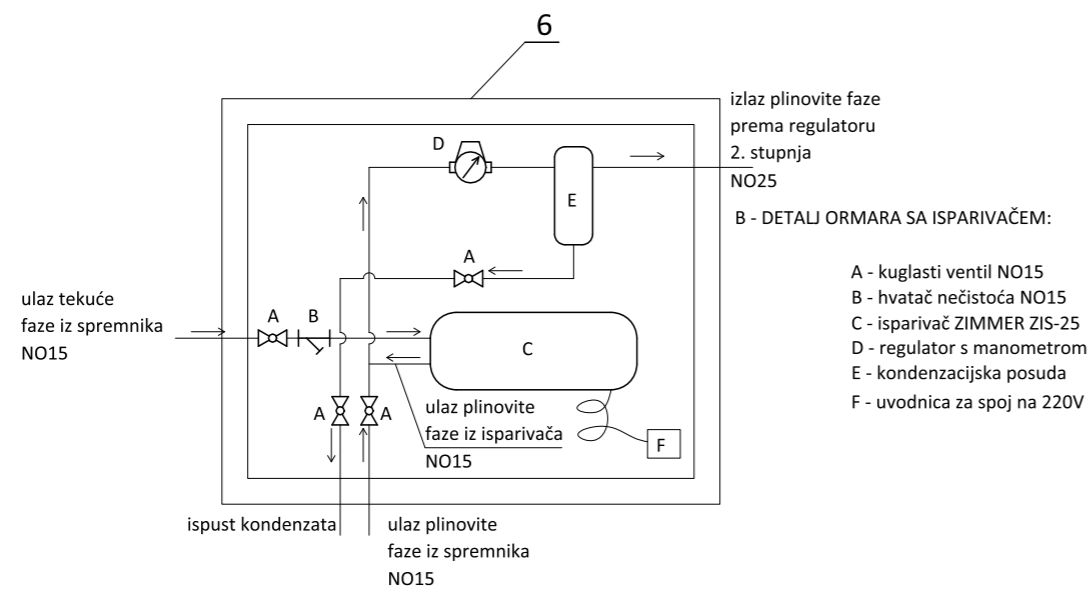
6

izlaz plinovite faze prema regulatoru 2. stupnja NO25

D

E

B - DETALJ ORMARA SA ISPARIVAČEM:

A

A - kuglasti ventil NO15
B - hvatač nečistoća NO15
C - isparivač ZIMMER ZIS-25
D - regulator s manometrom
E - kondenzacijska posuda
F - uvodnica za spoj na 220V

ulaz tekuće faze iz spremnika NO15

A B

C

A A

ulaz plinovite faze iz isparivača NO15

F

ispust kondenzata

ulaz plinovite faze iz spremnika NO15